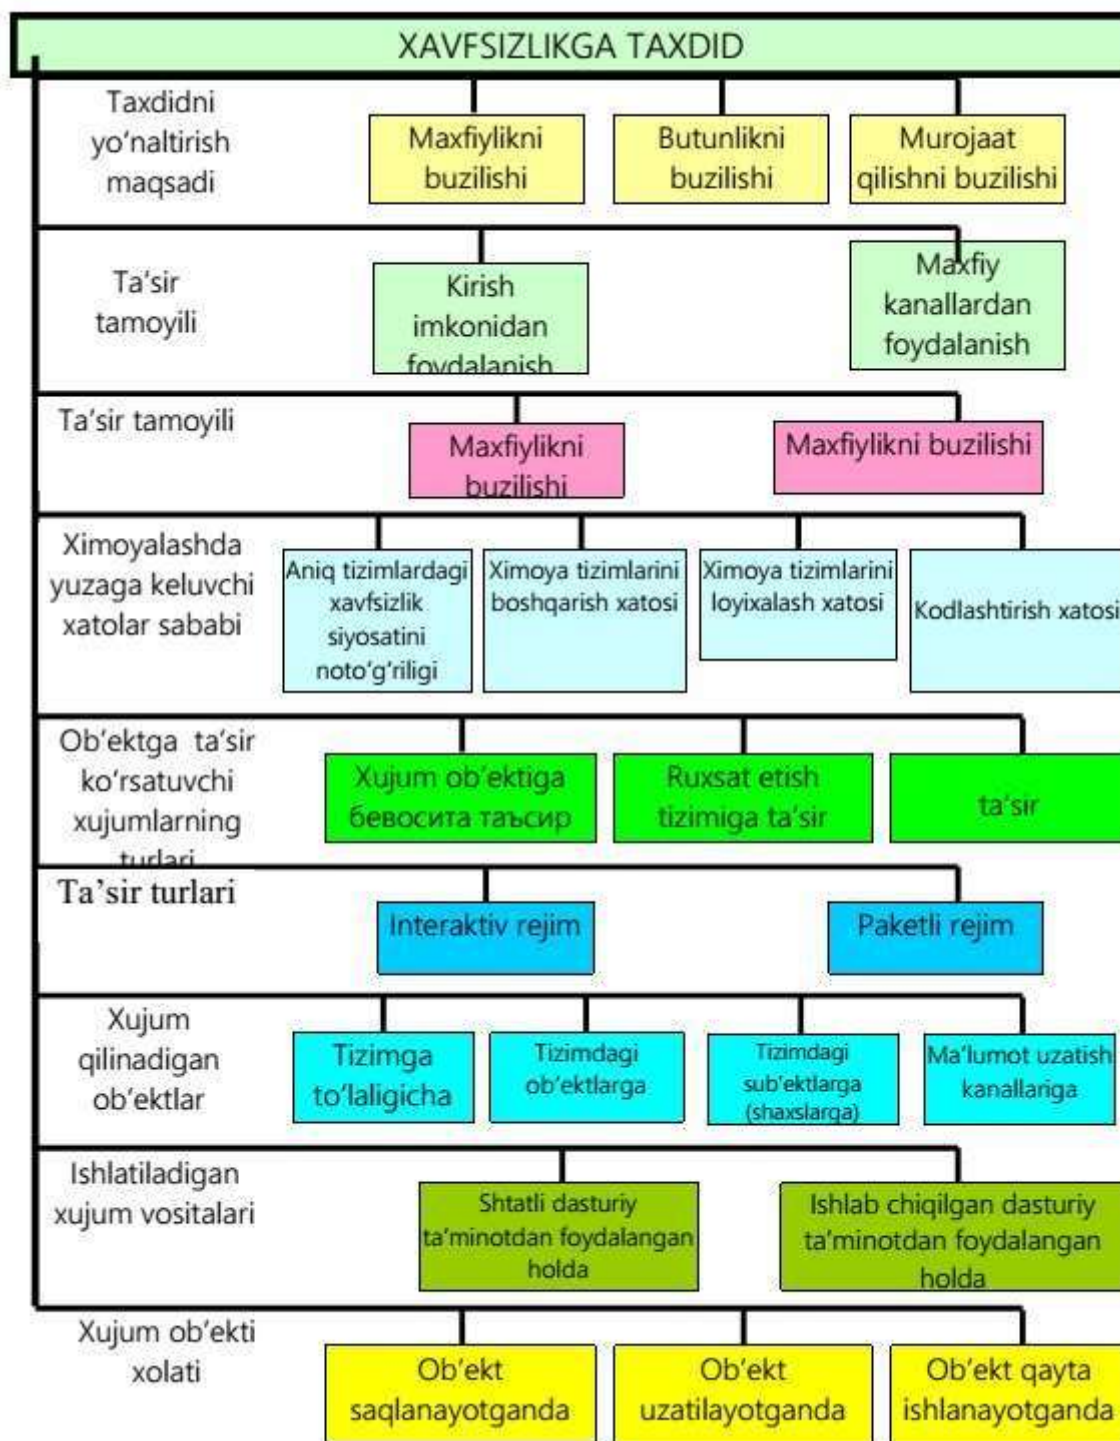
XAVFSIZLIKGA TAXDID

Taxdidni yo'naltirish maqsadi

Maxfiylikni buzilishi

Butunlikni buzilishi

Murojaat qilishni buzilishi

Ta'sir tamoyili

Kirish imkonidan foydalanish

Maxfiy kanallardan foydalanish

Ta'sir tamoyili

Maxfiylikni buzilishi

Maxfiylikni buzilishi

Ximoyalashda yuzaga keluvchi xatolar sababi

Aniq tizimlardagi xavfsizlik siyosatini noto'g'riligi

Ximoya tizimlarini boshqarish xatosi

Ximoya tizimlarini loyixalash xatosi

Kodlashtirish xatosi

Ob'ektga ta'sir ko'rsatuvchi xujumlarning turlari

Xujum ob'ektiga бевосита таъсир

Ruxsat etish tizimiga ta'sir

ta'sir

Ta'sir turlari

Interaktiv rejim

Paketli rejim

Xujum qilinadigan ob'ektlar

Tizimga to'laligicha

Tizimdagi ob'ektlarga

Tizimdagi sub'ektlarga (shaxslarga)

Ma'lumot uzatish kanallariga

Ishlatiladigan xujum vositalari

Shtatli dasturiy ta'minotdan foydalangan holda

Ishlab chiqilgan dasturiy ta'minotdan foydalangan holda

Xujum ob'ekti xolati

Ob'ekt saqlanayotganda

Ob'ekt uzatilayotganda

Ob'ekt qayta ishlanayotganda